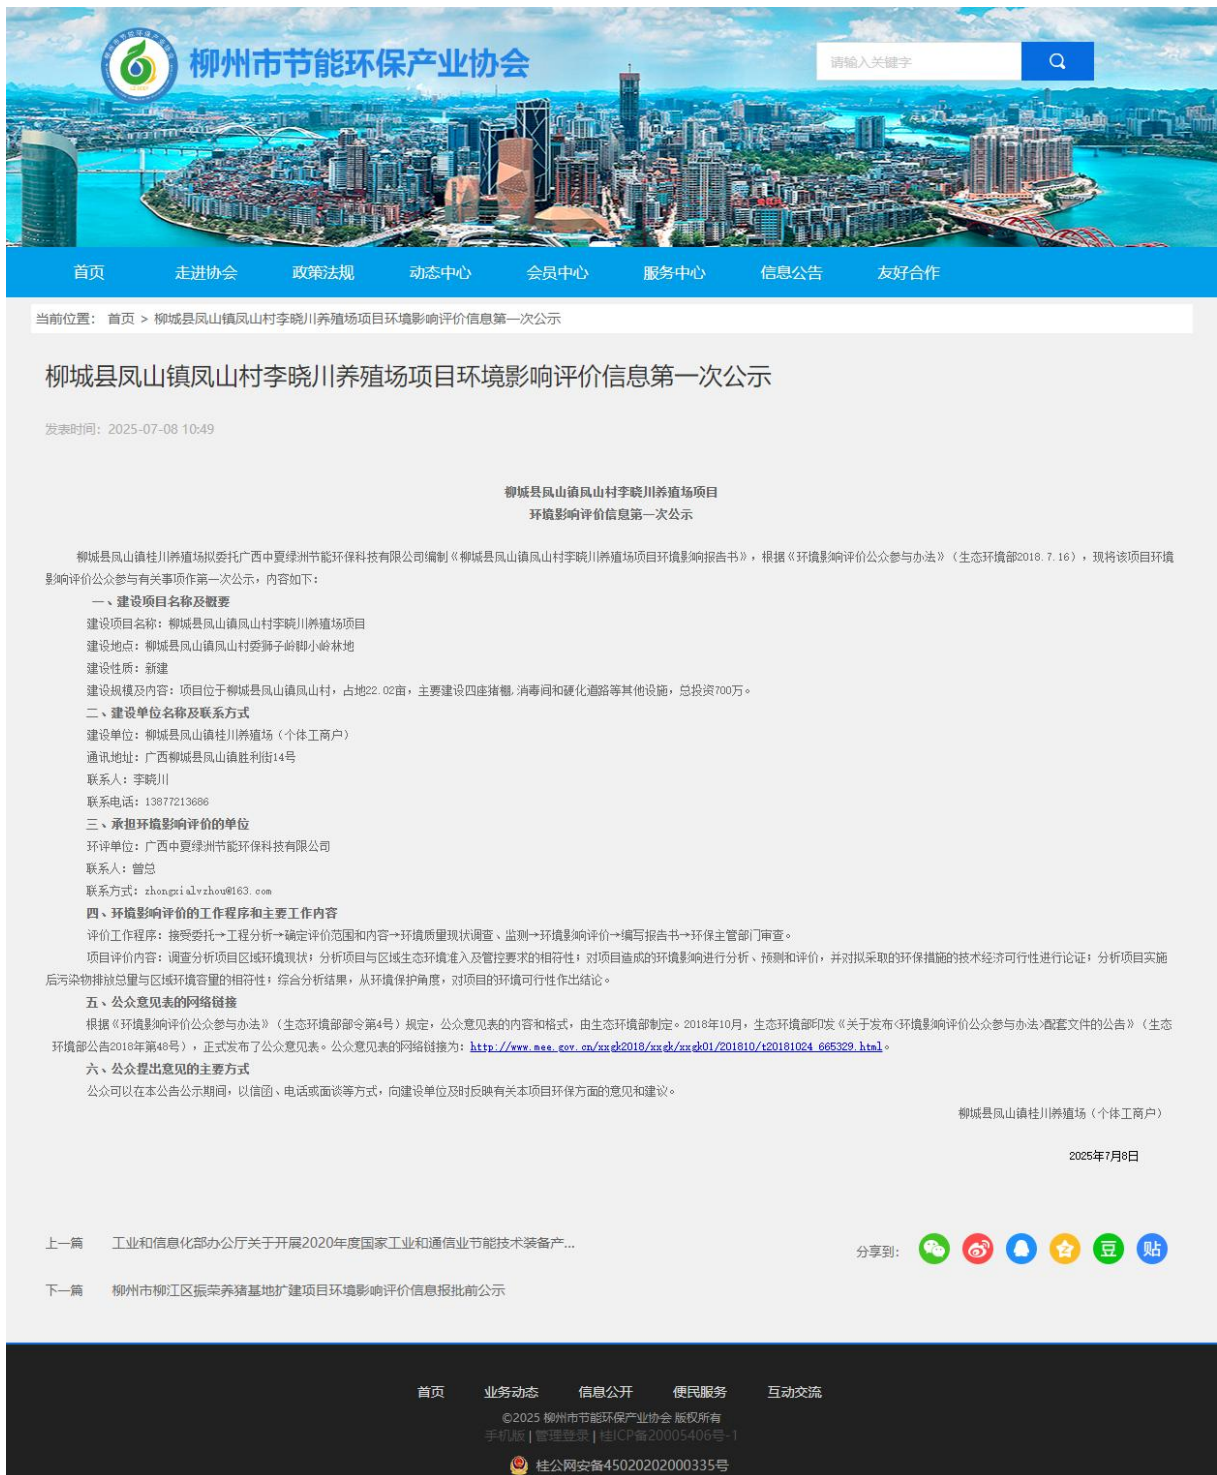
柳州市节能环保产业协会

请输入关键字

首页 走进协会 政策法规 动态中心 会员中心 服务中心 信息公告 友好合作

当前位置： 首页 > 柳城县凤山镇凤山村李晓川养殖场项目环境影响评价信息第一次公示

柳城县凤山镇凤山村李晓川养殖场项目环境影响评价信息第一次公示

发表时间：2025-07-08 10:49

柳城县凤山镇凤山村李晓川养殖场项目
环境影响评价信息第一次公示

柳城县凤山镇桂川养殖场拟委托广西中夏绿洲节能环保科技有限公司编制《柳城县凤山镇凤山村李晓川养殖场项目环境影响报告书》，根据《环境影响评价公众参与办法》（生态环境部2018.7.16），现将该项目环境影响评价公众参与有关事项作第一次公示，内容如下：

一、建设项目名称及概要
建设项目名称：柳城县凤山镇凤山村李晓川养殖场项目
建设地点：柳城县凤山镇凤山村委狮子岭脚小岭林地
建设性质：新建
建设规模及内容：项目位于柳城县凤山镇凤山村，占地22.02亩，主要建设四座猪棚、消毒间和硬化道路等其他设施，总投资700万。

二、建设单位名称及联系方式
建设单位：柳城县凤山镇桂川养殖场（个体工商户）
通讯地址：广西柳城县凤山镇胜利街14号
联系人：李晓川
联系电话：13877213686

三、承担环境影响评价的单位
环评单位：广西中夏绿洲节能环保科技有限公司
联系人：曾总
联系方式：zhongxialvzhou@163.com

四、环境影响评价的工作程序和主要工作内容
评价工作程序：接受委托→工程分析→确定评价范围和内容→环境质量现状调查、监测→环境影响评价→编写报告书→环保主管部门审查。
项目评价内容：调查分析项目区域环境现状；分析项目与区域生态环境准入及管控要求的相符性；对项目造成的环境影响进行分析、预测和评价，并对拟采取的环保措施的技术经济可行性进行论证；分析项目实施后污染物排放总量与区域环境容量的相符性；综合分析结果，从环境保护角度，对项目的环境可行性作出结论。

五、公众意见表的网络链接
根据《环境影响评价公众参与办法》（生态环境部部令第4号）规定，公众意见表的内容和格式，由生态环境部制定。2018年10月，生态环境部印发《关于发布<环境影响评价公众参与办法>配套文件的公告》（生态环境部公告2018年第48号），正式发布了公众意见表。公众意见表的网络链接为：http://www.mee.gov.cn/xxgk2018/xxgk/xxgk01/201810/t20181024_665329.html。

六、公众提出意见的主要方式
公众可以在本公告公示期间，以信函、电话或面谈等方式，向建设单位及时反映有关本项目环保方面的意见和建议。

柳城县凤山镇桂川养殖场（个体工商户）

2025年7月8日

上一篇 工业和信息化部办公厅关于开展2020年度国家工业和通信业节能技术装备产...

下一篇 柳州市柳江区振荣养猪基地扩建项目环境影响评价信息报批前公示

分享到： 豆 贴

首页 业务动态 信息公开 便民服务 互动交流
©2025 柳州市节能环保产业协会 版权所有
手机版 | 管理登录 | 桂ICP备20005406号-1
桂公网安备45020202000335号